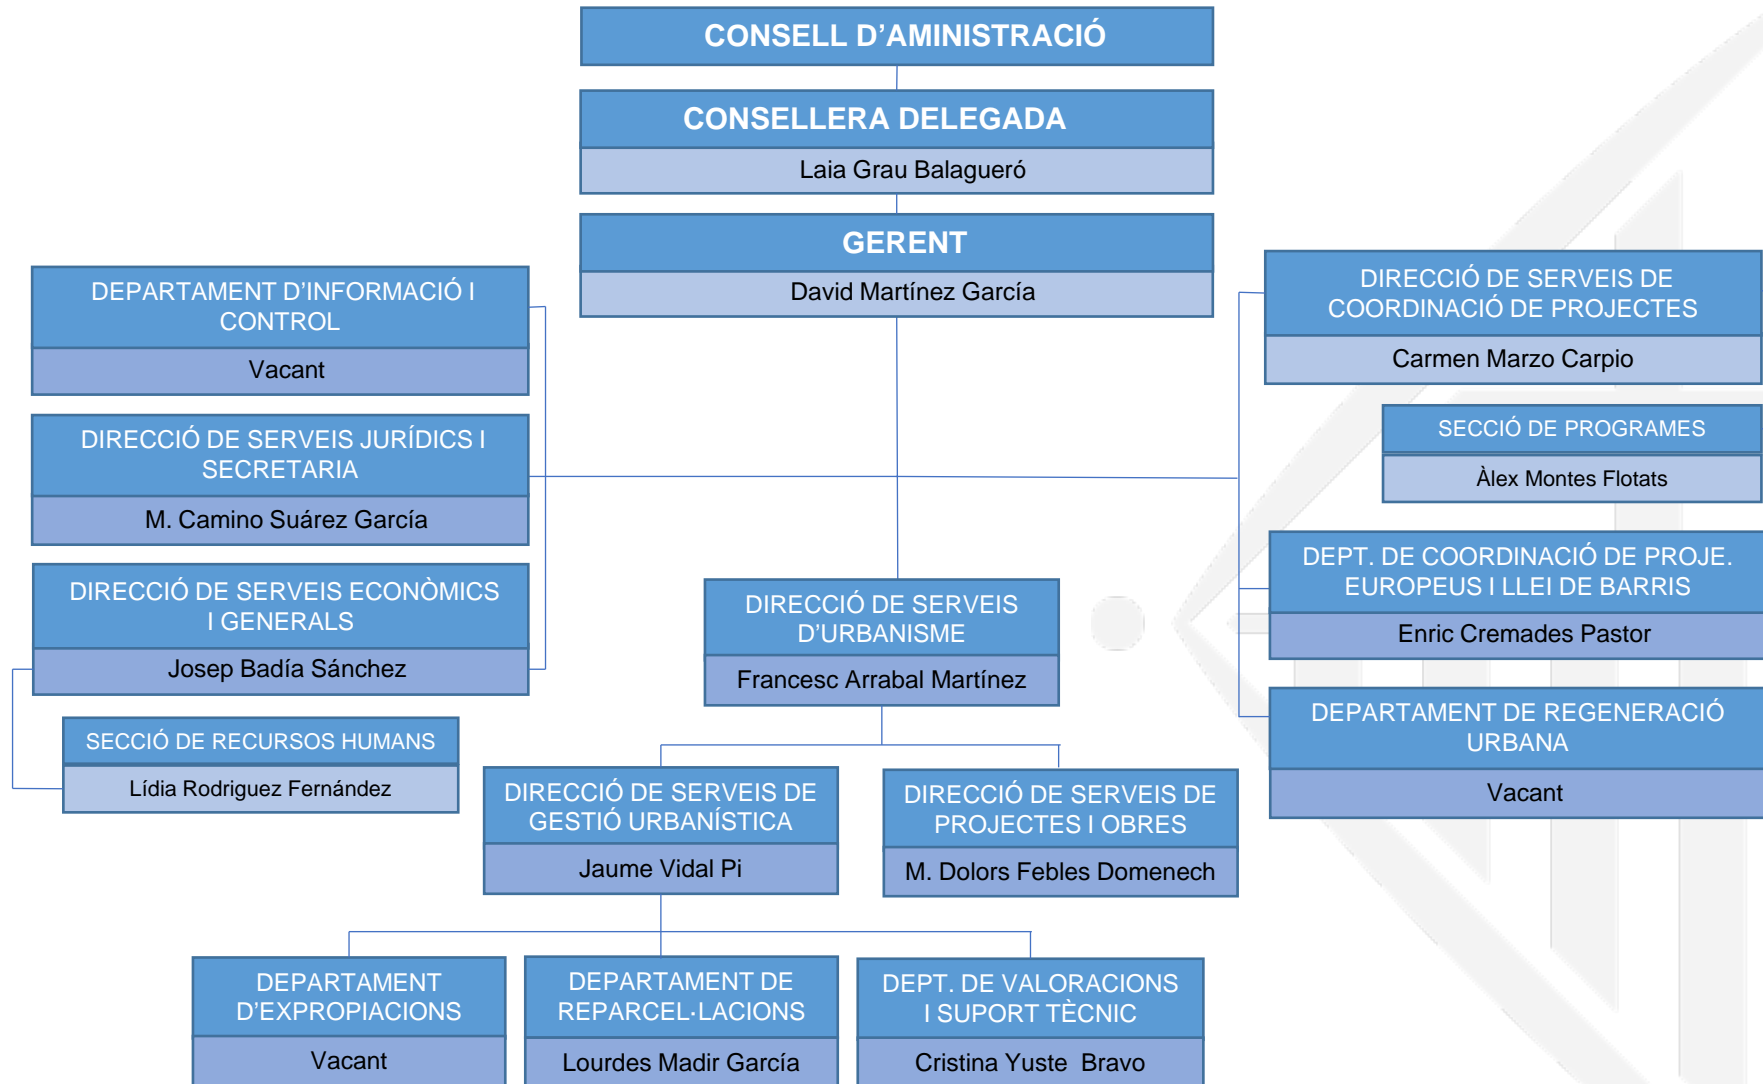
CONSELL D'AMINISTRACIÓ

CONSELLERA DELEGADA
Laia Grau Balagueró

GERENT
David Martínez García

DEPARTAMENT D'INFORMACIÓ I CONTROL
Vacant

DIRECCIÓ DE SERVEIS JURÍDICS I SECRETARIA
M. Camino Suárez García

DIRECCIÓ DE SERVEIS ECONÒMICS I GENERALS
Josep Badía Sánchez

SECCIÓ DE RECURSOS HUMANS
Lídia Rodriguez Fernández

DIRECCIÓ DE SERVEIS DE COORDINACIÓ DE PROJECTES
Carmen Marzo Carpio

SECCIÓ DE PROGRAMES
Àlex Montes Flotats

DEPT. DE COORDINACIÓ DE PROJE. EUROPEUS I LLEI DE BARRIS
Enric Cremades Pastor

DEPARTAMENT DE REGENERACIÓ URBANA
Vacant

DIRECCIÓ DE SERVEIS D'URBANISME
Francesc Arrabal Martínez

DIRECCIÓ DE SERVEIS DE GESTIÓ URBANÍSTICA
Jaume Vidal Pi

DIRECCIÓ DE SERVEIS DE PROJECTES I OBRES
M. Dolors Febles Domenech

DEPARTAMENT D'EXPROPIACIONS
Vacant

DEPARTAMENT DE REPARCEL·LACIONS
Lourdes Madir García

DEPT. DE VALORACIONS I SUPORT TÈCNIC
Cristina Yuste Bravo